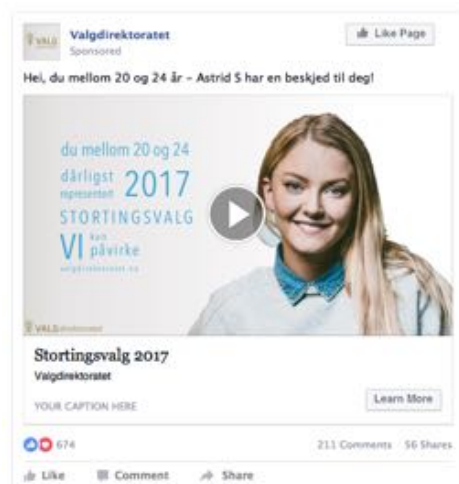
VALG

Valgdirektoratet
Sponsored

Like Page

Hei, du mellom 20 og 24 år – Astrid S har en beskjed til deg!

du mellom 20 og 24
dårligst representert 2017
STORTINGSVALG
VI kan påvirke
valgdirektoratet.no

VALGdirektoratet

Stortingsvalg 2017
Valgdirektoratet

YOUR CAPTION HERE

Learn More

674

211 Comments 56 Shares

Like Comment Share